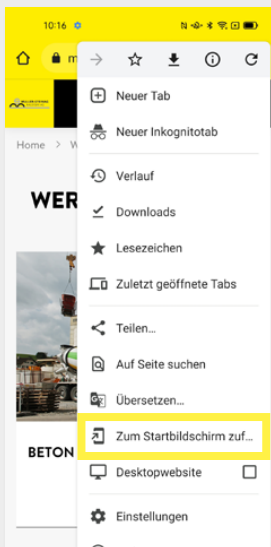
10:16

m

Home > W

WER

BETON

Neuer Tab

Neuer Inkognitotab

Verlauf

Downloads

Lesezeichen

Zuletzt geöffnete Tabs

Teilen…

Auf Seite suchen

Übersetzen…

Zum Startbildschirm zuf…

Desktopwebsite

Einstellungen